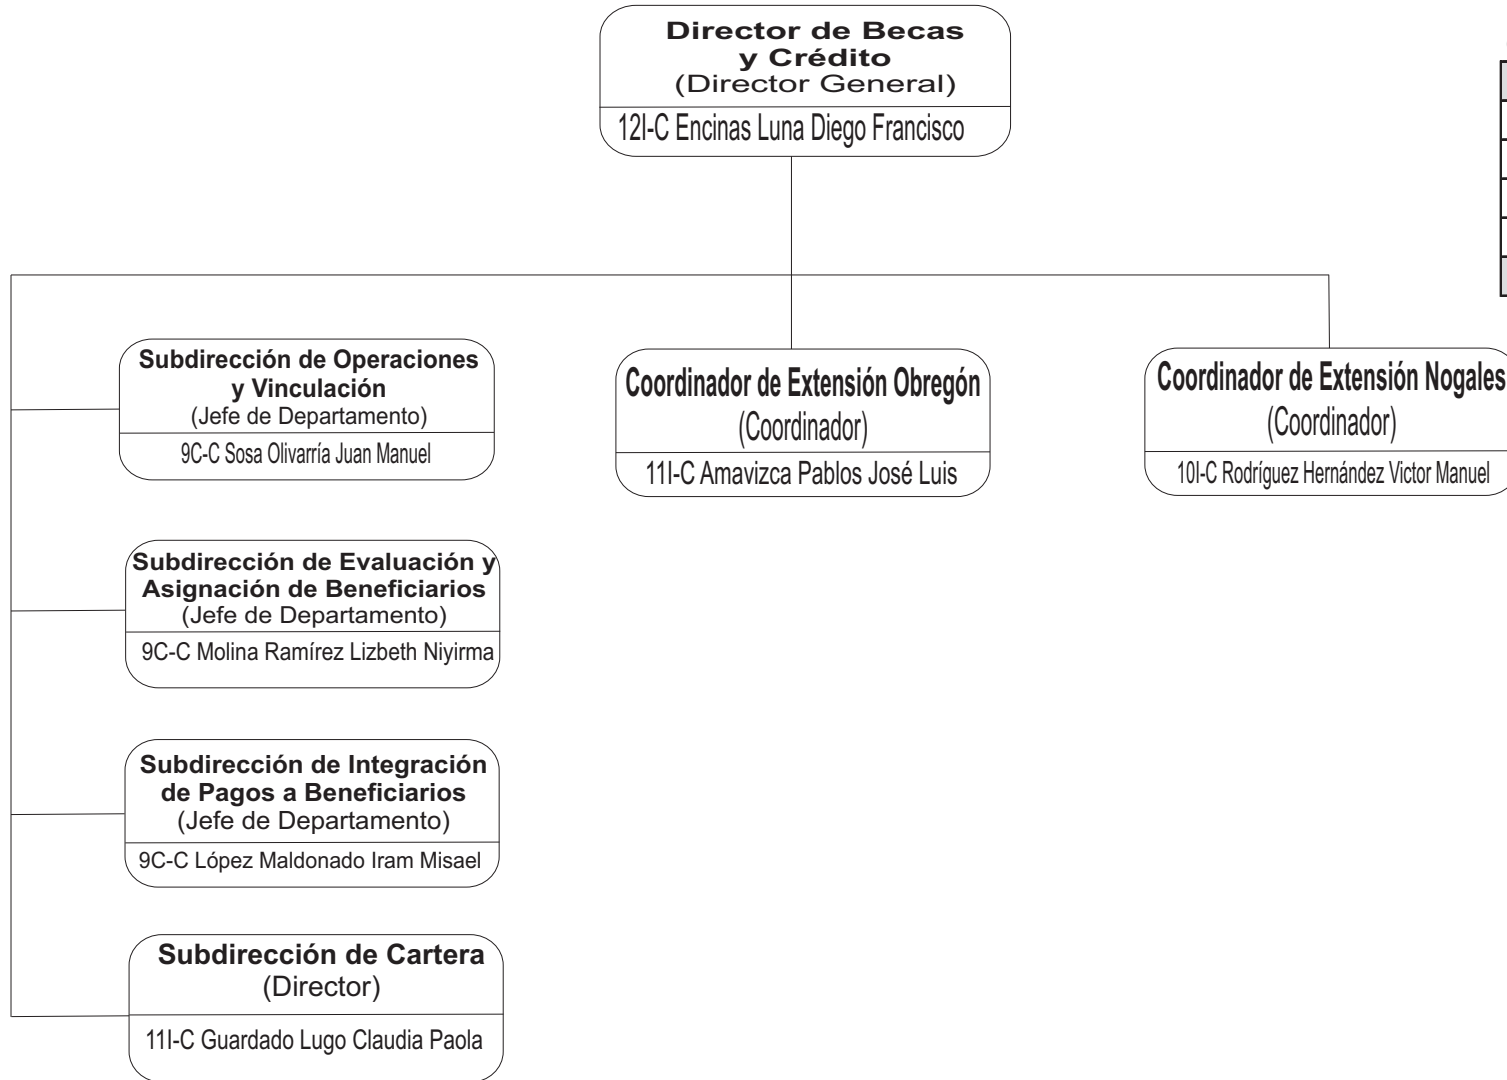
Director de Becas y Crédito
(Director General)
12I-C Encinas Luna Diego Francisco

Subdirección de Operaciones y Vinculación
(Jefe de Departamento)
9C-C Sosa Olivarría Juan Manuel

Coordinador de Extensión Obregón
(Coordinador)
11I-C Amavizca Pablos José Luis

Coordinador de Extensión Nogales
(Coordinador)
10I-C Rodríguez Hernández Victor Manuel

Subdirección de Evaluación y Asignación de Beneficiarios
(Jefe de Departamento)
9C-C Molina Ramírez Lizbeth Niyirma

Subdirección de Integración de Pagos a Beneficiarios
(Jefe de Departamento)
9C-C López Maldonado Iram Misael

Subdirección de Cartera
(Director)
11I-C Guardado Lugo Claudia Paola